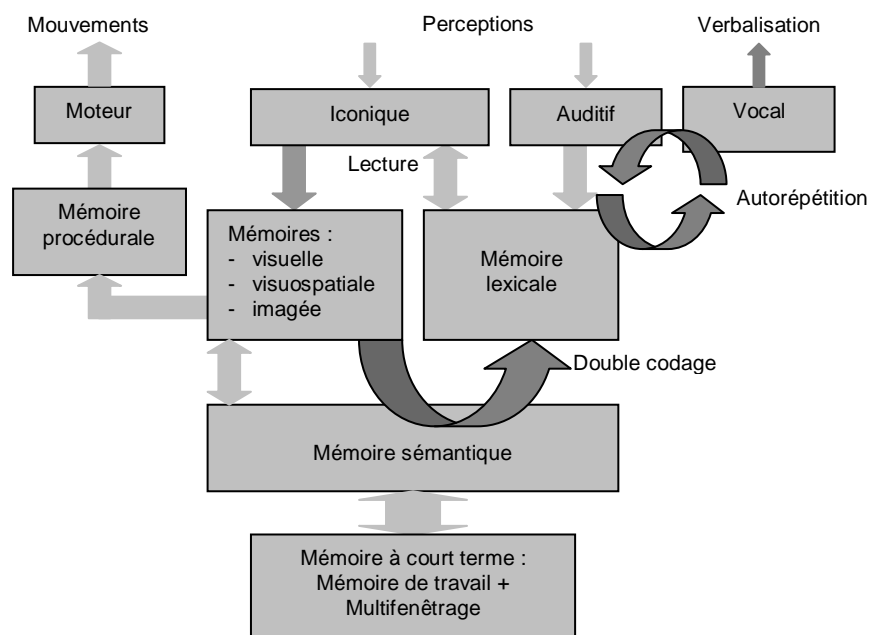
Mouvements

Perceptions

Verbalisation

Moteur

Iconique

Auditif

Vocal

Lecture

Autorépétition

Mémoire procédurale

Mémoires :
- visuelle
- visuospatiale
- imagée

Mémoire lexicale

Double codage

Mémoire sémantique

Mémoire à court terme : Mémoire de travail + Multifenêtrage